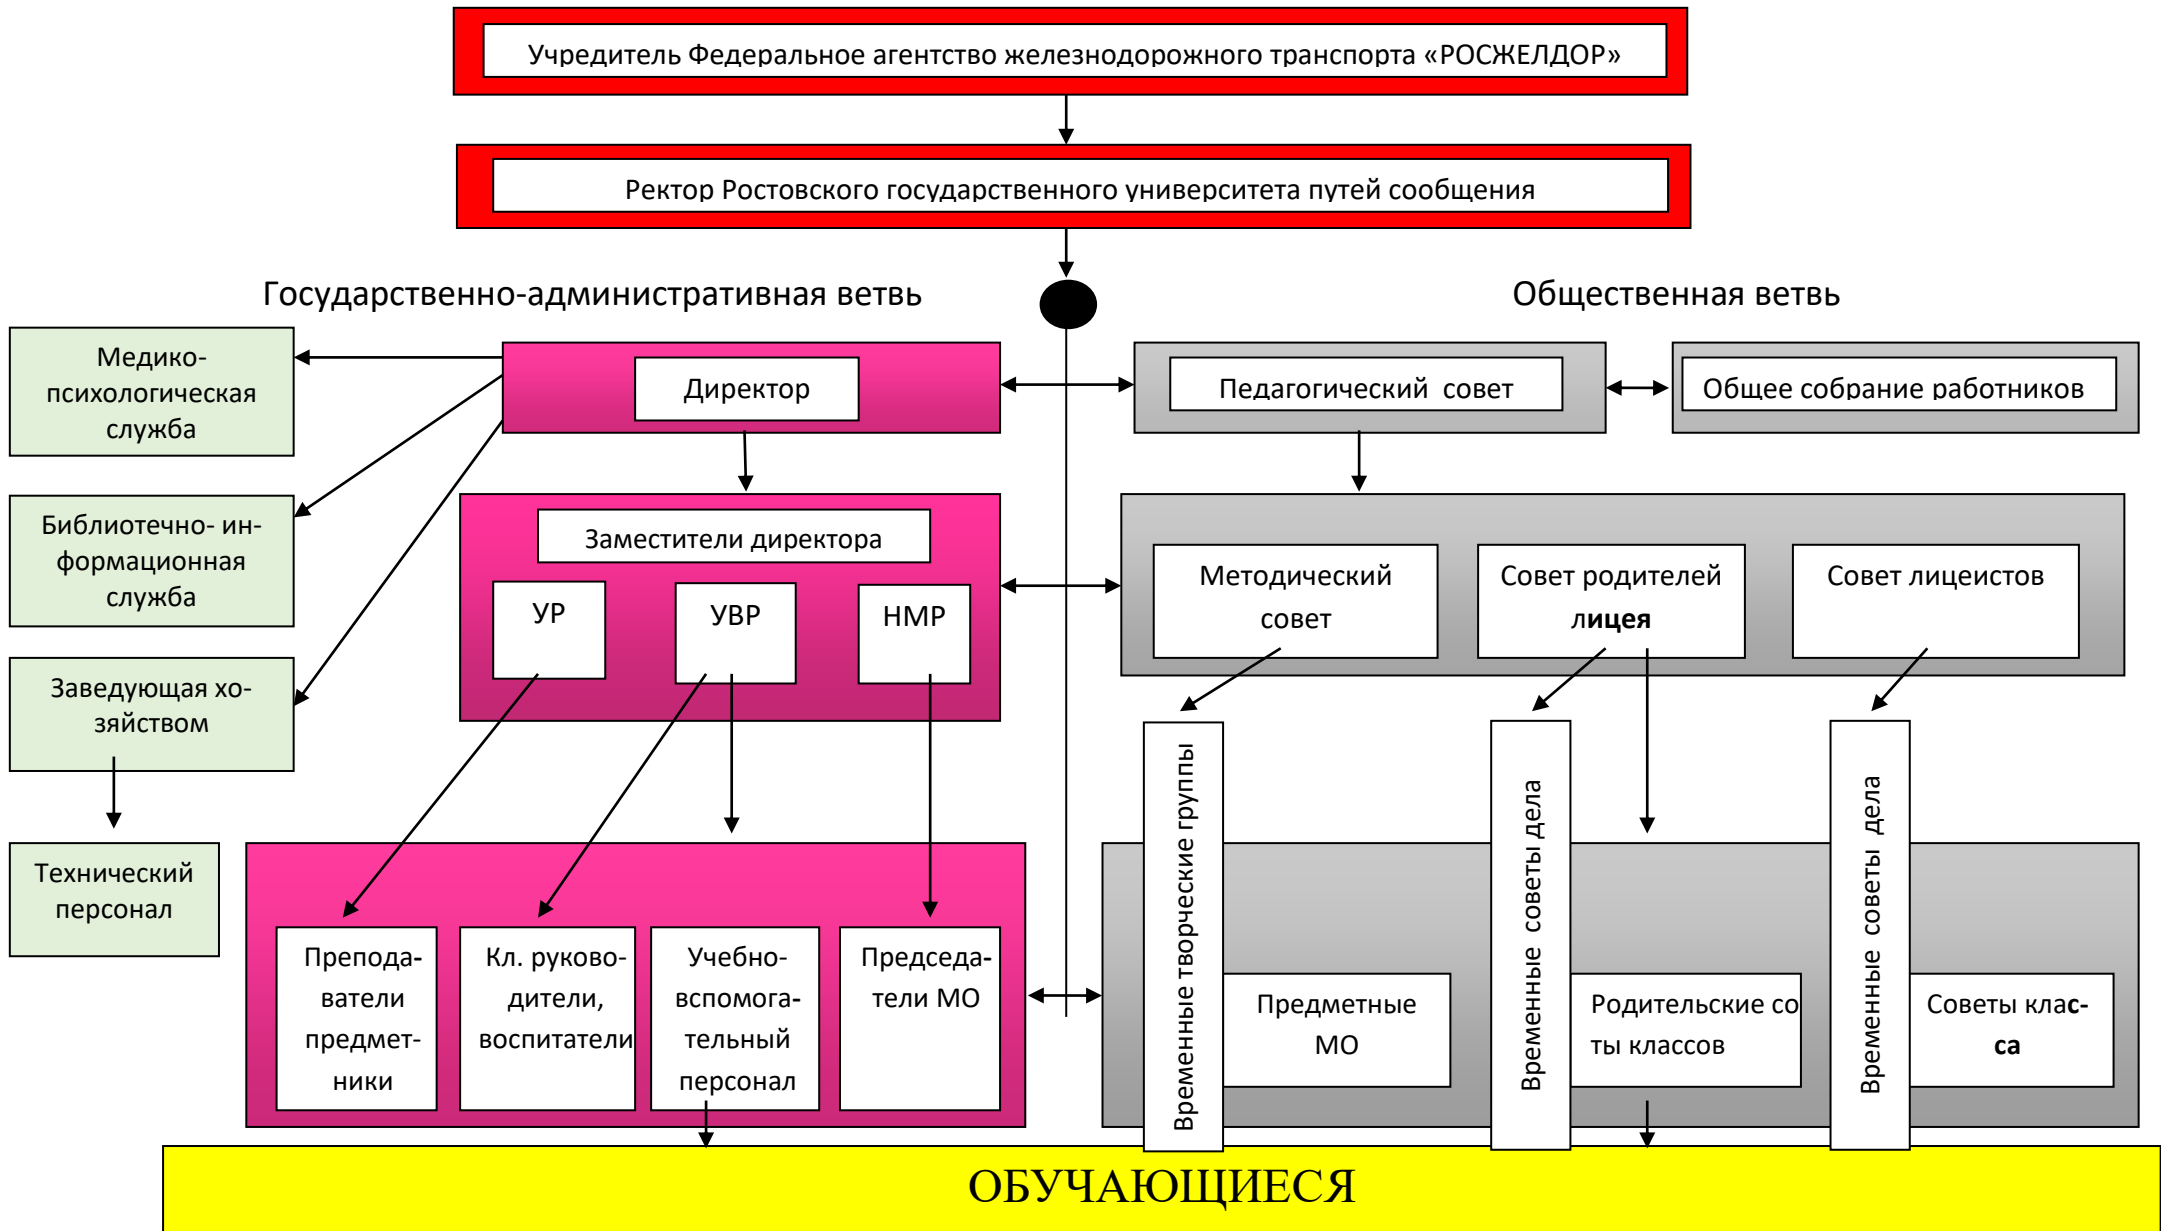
Учредитель Федеральное агентство железнодорожного транспорта «РОСЖЕЛДОР»

Ректор Ростовского государственного университета путей сообщения

Государственно-административная ветвь

Общественная ветвь

Медико-психологическая служба

Директор

Педагогический совет

Общее собрание работников

Библиотечно- информационная служба

Заместители директора

УР

УВР

НМР

Методический совет

Совет родителей лицея

Совет лицеистов

Заведующая хозяйством

Технический персонал

Временные творческие группы

Временные советы дела

Временные советы дела

Преподаватели предметники

Кл. руководители, воспитатели

Учебно-вспомогательный персонал

Председатели МО

Предметные МО

Родительские со ты классов

Советы класса

ОБУЧАЮЩИЕСЯ